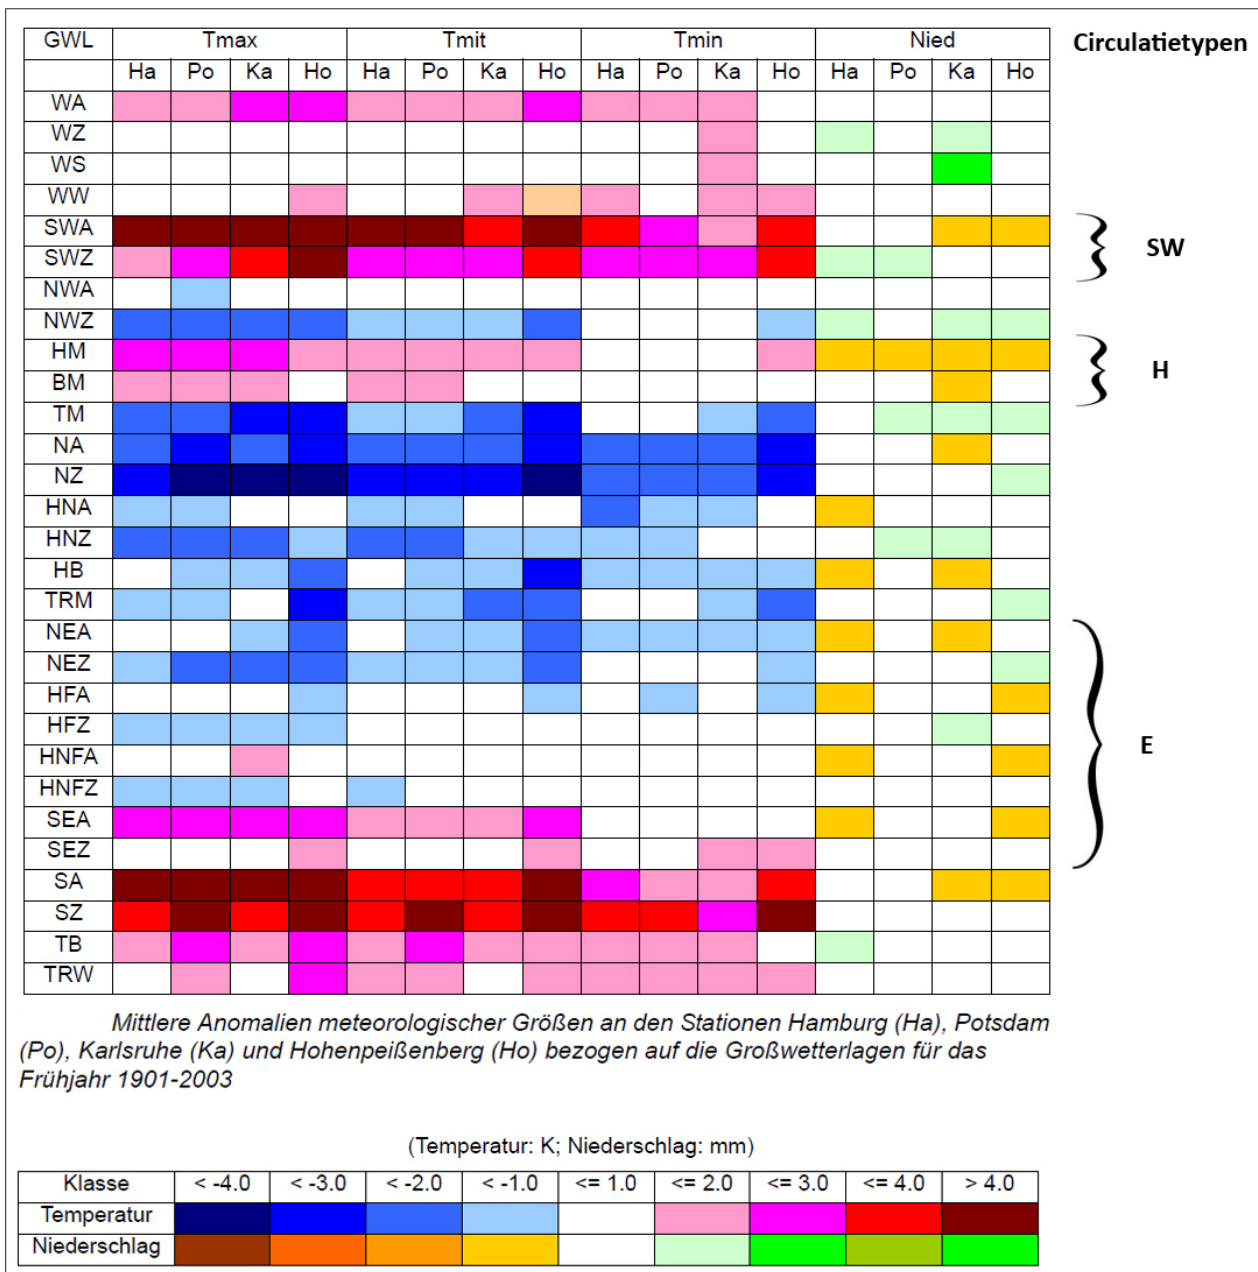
| GWL | Tmax | | | | Tmit | | | | Tmin | | | | Nied | | | |
|---|---|---|---|---|---|---|---|---|---|---|---|---|---|---|---|---|
| | Ha | Po | Ka | Ho | Ha | Po | Ka | Ho | Ha | Po | Ka | Ho | Ha | Po | Ka | Ho |
| WA | | | | | | | | | | | | | | | | |
| WZ | | | | | | | | | | | | | | | | |
| WS | | | | | | | | | | | | | | | | |
| WW | | | | | | | | | | | | | | | | |
| SWA | | | | | | | | | | | | | | | | |
| SWZ | | | | | | | | | | | | | | | | |
| NWA | | | | | | | | | | | | | | | | |
| NWZ | | | | | | | | | | | | | | | | |
| HM | | | | | | | | | | | | | | | | |
| BM | | | | | | | | | | | | | | | | |
| TM | | | | | | | | | | | | | | | | |
| NA | | | | | | | | | | | | | | | | |
| NZ | | | | | | | | | | | | | | | | |
| HNA | | | | | | | | | | | | | | | | |
| HNZ | | | | | | | | | | | | | | | | |
| HB | | | | | | | | | | | | | | | | |
| TRM | | | | | | | | | | | | | | | | |
| NEA | | | | | | | | | | | | | | | | |
| NEZ | | | | | | | | | | | | | | | | |
| HFA | | | | | | | | | | | | | | | | |
| HFZ | | | | | | | | | | | | | | | | |
| HNFA | | | | | | | | | | | | | | | | |
| HNFZ | | | | | | | | | | | | | | | | |
| SEA | | | | | | | | | | | | | | | | |
| SEZ | | | | | | | | | | | | | | | | |
| SA | | | | | | | | | | | | | | | | |
| SZ | | | | | | | | | | | | | | | | |
| TB | | | | | | | | | | | | | | | | |
| TRW | | | | | | | | | | | | | | | | |

Circulatietypen

SW

H

E

Mittlere Anomalien meteorologischer Größen an den Stationen Hamburg (Ha), Potsdam (Po), Karlsruhe (Ka) und Hohenpeißenberg (Ho) bezogen auf die Großwetterlagen für das Frühjahr 1901-2003

(Temperatur: K; Niederschlag: mm)

| Klasse | < -4.0 | < -3.0 | < -2.0 | < -1.0 | <= 1.0 | <= 2.0 | <= 3.0 | <= 4.0 | > 4.0 |
|---|---|---|---|---|---|---|---|---|---|
| Temperatur | | | | | | | | | |
| Niederschlag | | | | | | | | | |